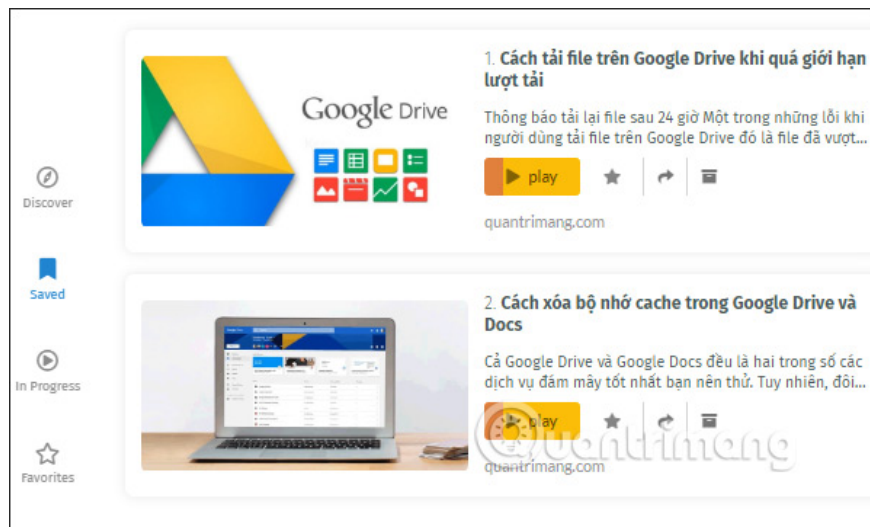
Discover

Saved

In Progress

Favorites

Google Drive

1. Cách tải file trên Google Drive khi quá giới hạn lượt tải

Thông báo tải lại file sau 24 giờ Một trong những lỗi khi người dùng tải file trên Google Drive đó là file đã vượt...

play

quantrimang.com

2. Cách xóa bộ nhớ cache trong Google Drive và Docs

Cả Google Drive và Google Docs đều là hai trong số các dịch vụ đám mây tốt nhất bạn nên thử. Tuy nhiên, đôi...

play

quantrimang.com

quantrimang